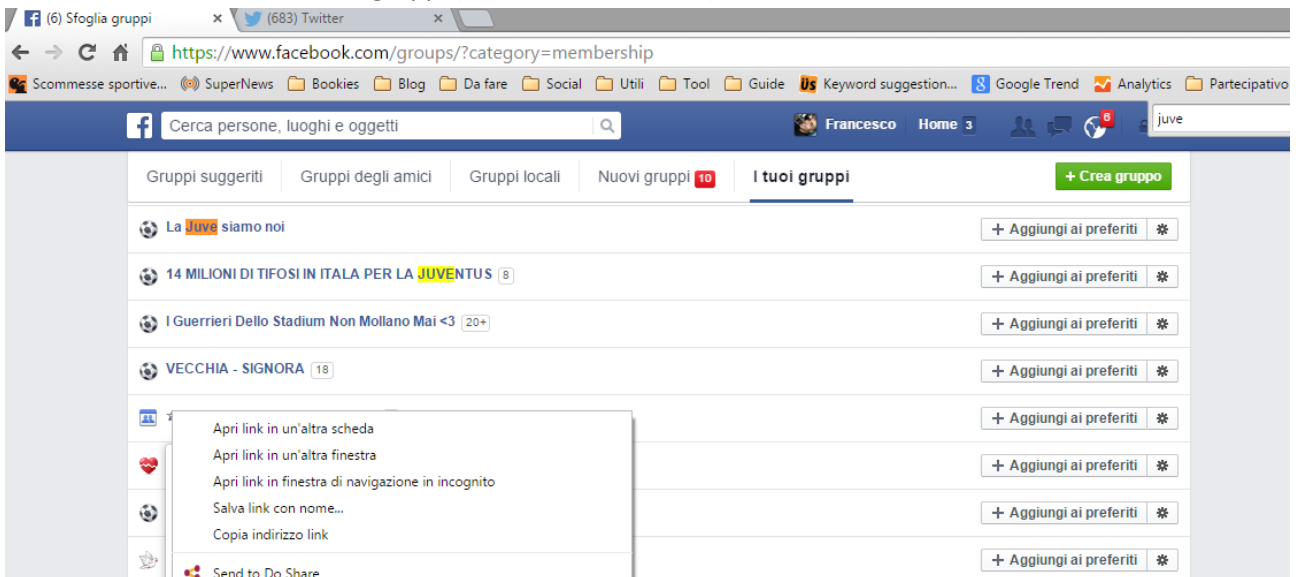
(6) Sfoglia gruppi ×
(683) Twitter ×

https://www.facebook.com/groups/?category=membership

Scommesse sportive... SuperNews Bookies Blog Da fare Social Utili Tool Guide Keyword suggestion... Google Trend Analytics Partecipativo

Cerca persone, luoghi e oggetti
Francesco Home 3 6
juve

Gruppi suggeriti Gruppi degli amici Gruppi locali Nuovi gruppi 10 I tuoi gruppi + Crea gruppo

La Juve siamo noi + Aggiungi ai preferiti
14 MILIONI DI TIFOSI IN ITALA PER LA JUVENTUS 8 + Aggiungi ai preferiti
I Guerrieri Dello Stadium Non Mollano Mai <3 20+ + Aggiungi ai preferiti
VECCHIA - SIGNORA 18 + Aggiungi ai preferiti
+ Aggiungi ai preferiti
+ Aggiungi ai preferiti
+ Aggiungi ai preferiti
+ Aggiungi ai preferiti

Apri link in un'altra scheda
Apri link in un'altra finestra
Apri link in finestra di navigazione in incognito
Salva link con nome...
Copia indirizzo link
Send to Do Share